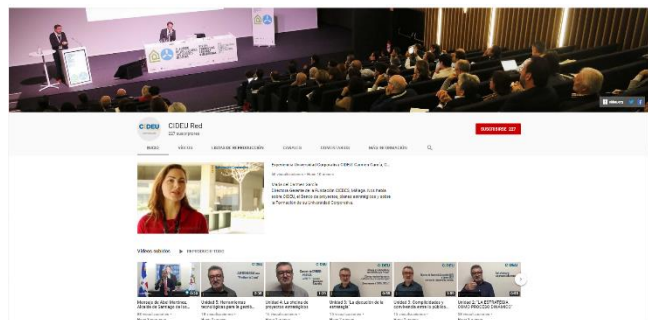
CIDEU Red
227 suscriptores

SUSCRIBIRSE 227

INICIO VÍDEOS LISTAS DE REPRODUCCIÓN CANALES COMUNIDAD MÁS INFORMACIÓN

Experiencia Universidad Corporativa CIDEU. Carmen García, C...

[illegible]

Directora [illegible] CIDEU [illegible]

Vídeos subidos ▶ REPRODUCIR TODO

Mensaje de Alex Martínez, Alcalde de Santiago de los...

Unidad 5: Herramientas tecnológicas para la gestió...

Unidad 4: La técnica de proyectos estratégicos

Unidad 3: La discusión de la estrategia

Unidad 3: Complicidades y consensos entre lo públic...

Unidad 2: LA ESTRATEGIA, COMO PROCESO DINÁMICO